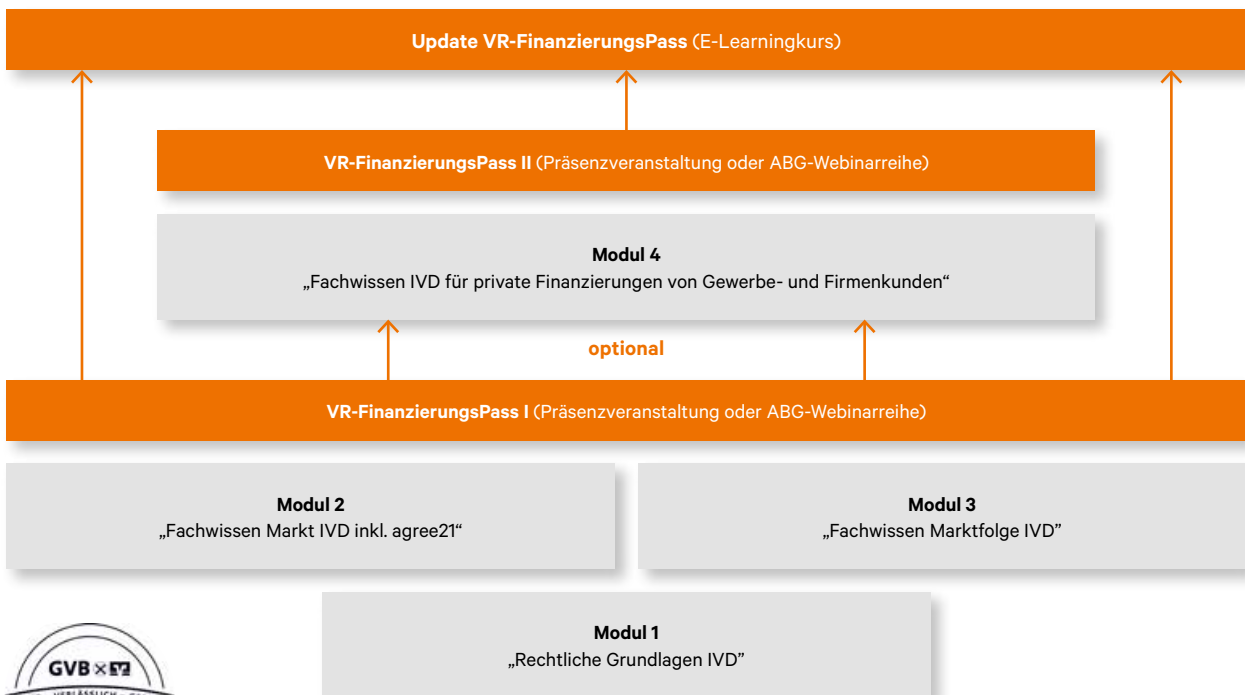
**Update VR-FinanzierungsPass** (E-Learningkurs)

**VR-FinanzierungsPass II** (Präsenzveranstaltung oder ABG-Webinarreihe)

**Modul 4**
„Fachwissen IVD für private Finanzierungen von Gewerbe- und Firmenkunden“

**optional**

**VR-FinanzierungsPass I** (Präsenzveranstaltung oder ABG-Webinarreihe)

**Modul 2**
„Fachwissen Markt IVD inkl. agree21“

**Modul 3**
„Fachwissen Marktfolge IVD“

**Modul 1**
„Rechtliche Grundlagen IVD“

GVB × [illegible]
VERLÄSSLICH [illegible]